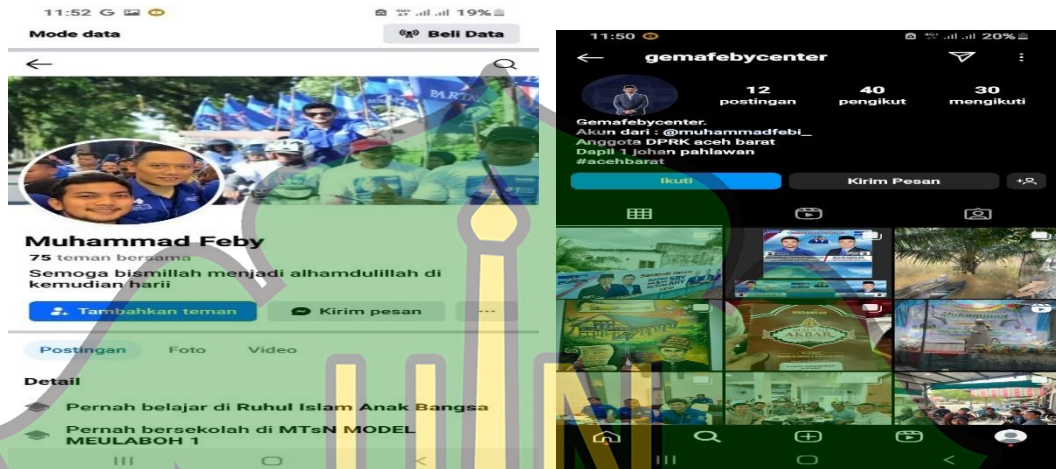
11:52 G 19%

Mode data

Beli Data

Muhammad Feby

75 teman bersama

Semoga bismillah menjadi alhamdulillah di kemudian harii

Tambahkan teman

Kirim pesan

Postingan

Foto

Video

Detail

Pernah belajar di Ruhul Islam Anak Bangsa

Pernah bersekolah di MTsN MODEL MEULABOH 1

11:50 20%

gemafebycenter

12 postingan

40 pengikut

30 mengikuti

Gemafebycenter.
Akun dari : @muhammadfebi_
Anggota DPRK aceh barat
Dapil 1 johan pahlawan
#acehbarat

Ikuti

Kirim Pesan

AKBAR